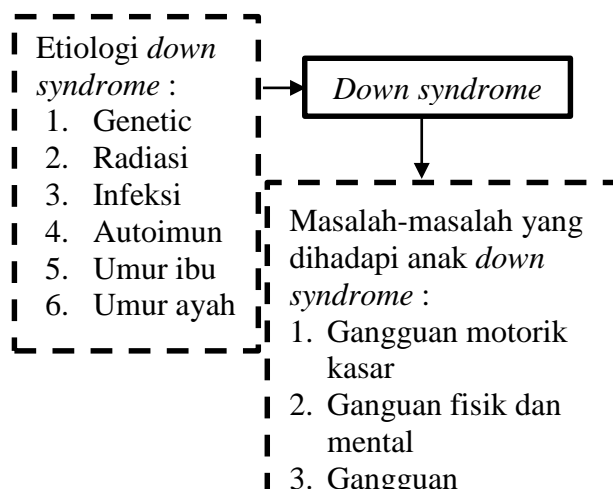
Etiologi *down syndrome* :
1. Genetic
2. Radiasi
3. Infeksi
4. Autoimun
5. Umur ibu
6. Umur ayah

*Down syndrome*

Masalah-masalah yang dihadapi anak *down syndrome* :
1. Gangguan motorik kasar
2. Ganguan fisik dan mental
3. Gangguan